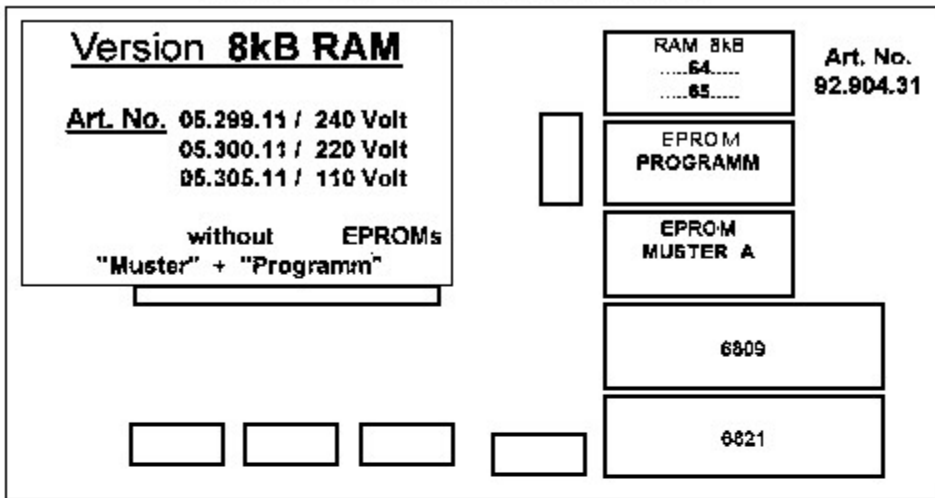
Version 8kB RAM

Art. No. 05.299.11 / 240 Volt
05.300.11 / 220 Volt
05.305.11 / 110 Volt

without EPROMs
"Muster" + "Programm"

RAM 8kB
.....64.....
.....65.....

Art. No.
92.904.31

EPROM
PROGRAMM

EPROM
MUSTER A

6809

6821